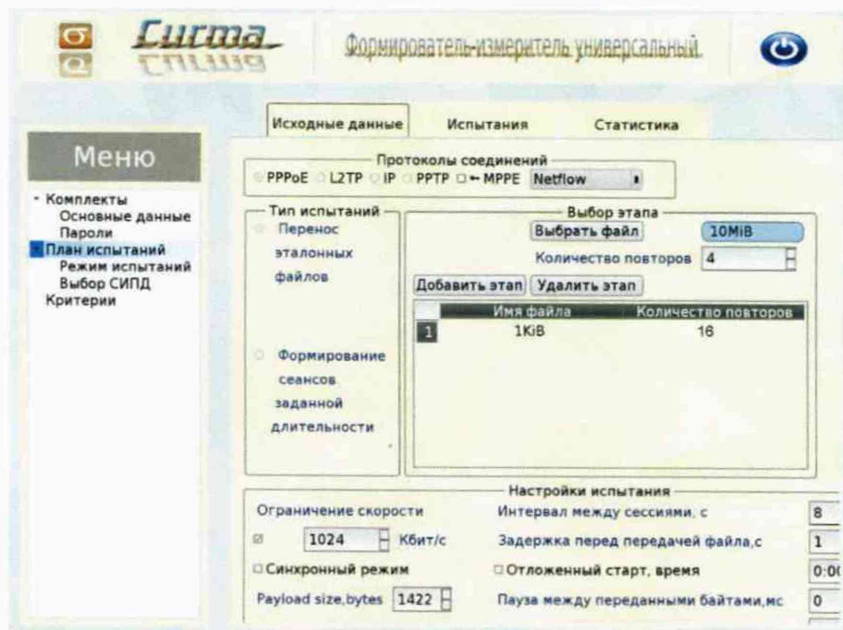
Сигма

Формирователь-измеритель универсальный

Меню

- Комплекты
Основные данные
Пароли
- План испытаний
Режим испытаний
Выбор СИПД
Критерии

Исходные данные | Испытания | Статистика

Протоколы соединений
PPPoE L2TP IP PPTP ← MPPE Netflow

Тип испытаний
Перенос эталонных файлов

Формирование сеансов заданной длительности

Выбор этапа
Выбрать файл 10MiB
Количество повторов 4
Добавить этап Удалить этап

| | Имя файла | Количество повторов |
|---|---|---|
| 1 | 1KiB | 16 |

Настройки испытания
Ограничение скорости
1024 Кбит/с
Синхронный режим
Payload size,bytes 1422
Интервал между сессиями, с 8
Задержка перед передачей файла,с 1
Отложенный старт, время 0:0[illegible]
Пауза между переданными байтами,мс 0